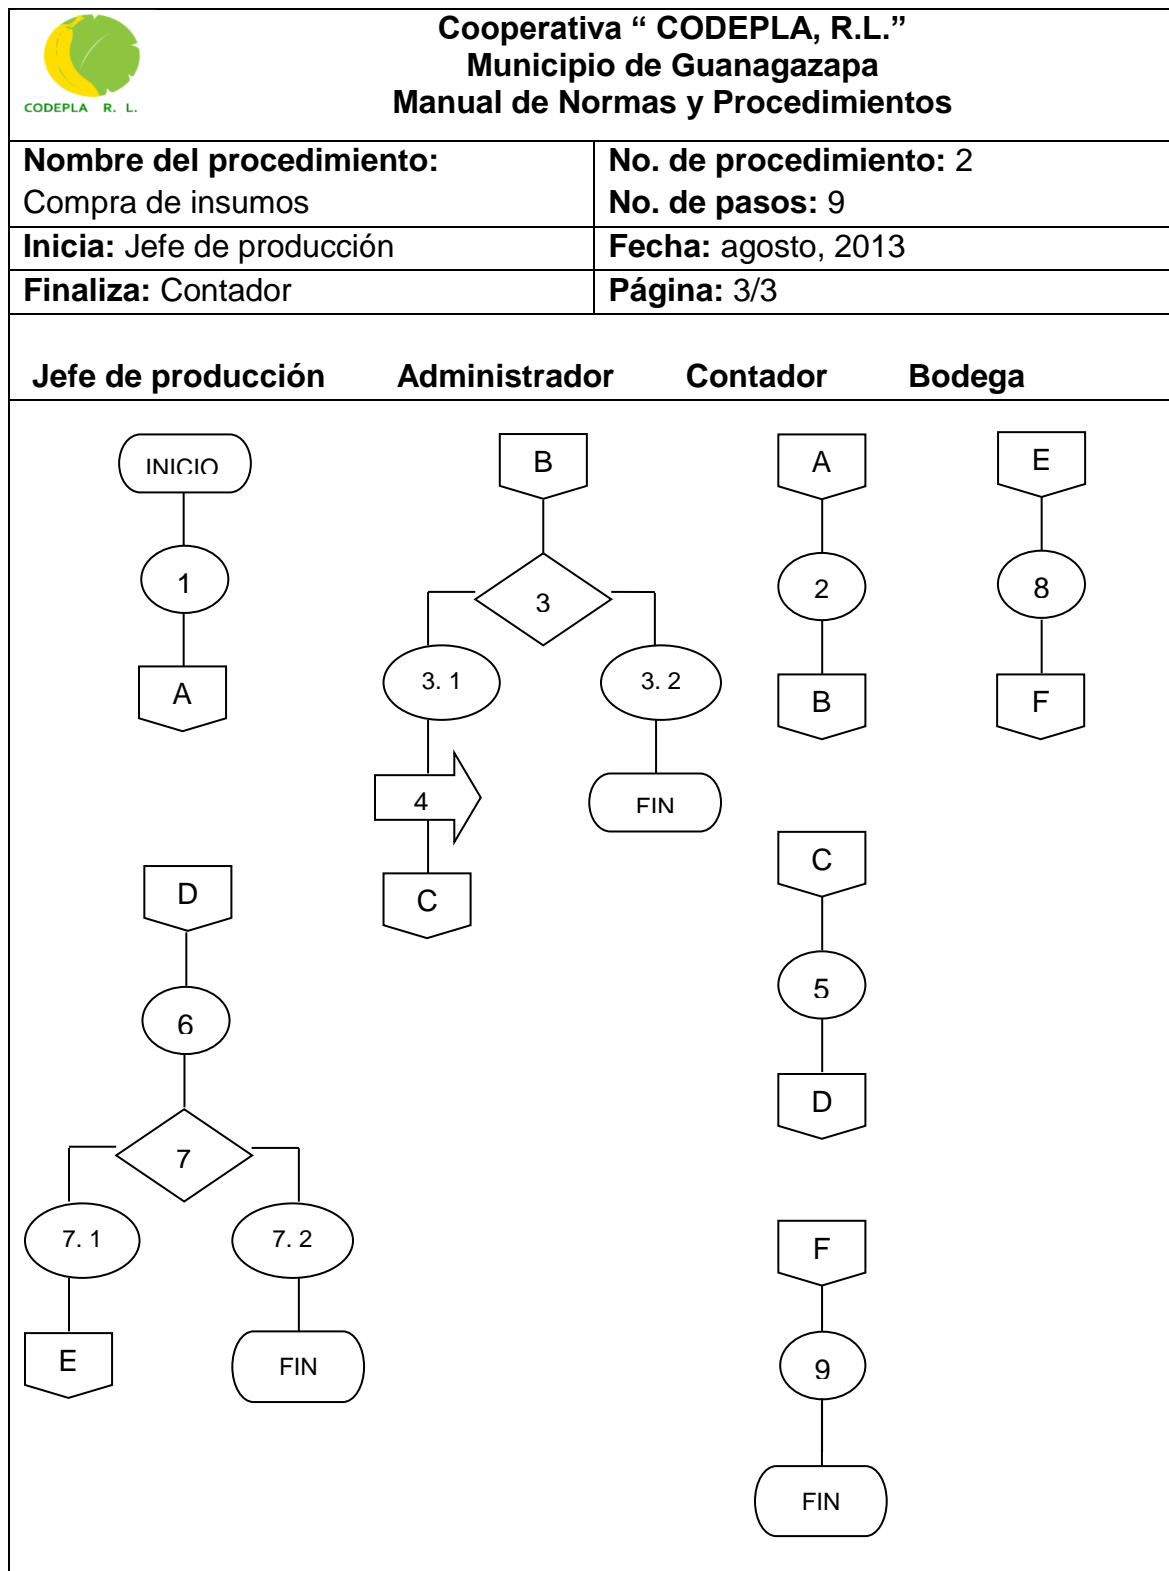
CODEPLA R. L.

Cooperativa “ CODEPLA, R.L.”
Municipio de Guanagazapa
Manual de Normas y Procedimientos

| Nombre del procedimiento: Compra de insumos | No. de procedimiento: 2 No. de pasos: 9 |
|---|---|
| Inicia: Jefe de producción | Fecha: agosto, 2013 |
| Finaliza: Contador | Página: 3/3 |

Jefe de producción Administrador Contador Bodega

INICIO
1
A

D
6
7
7. 1
7. 2
E
FIN

B
3
3. 1
3. 2
4
C
FIN

A
2
B

C
5
D

F
9
FIN

E
8
F